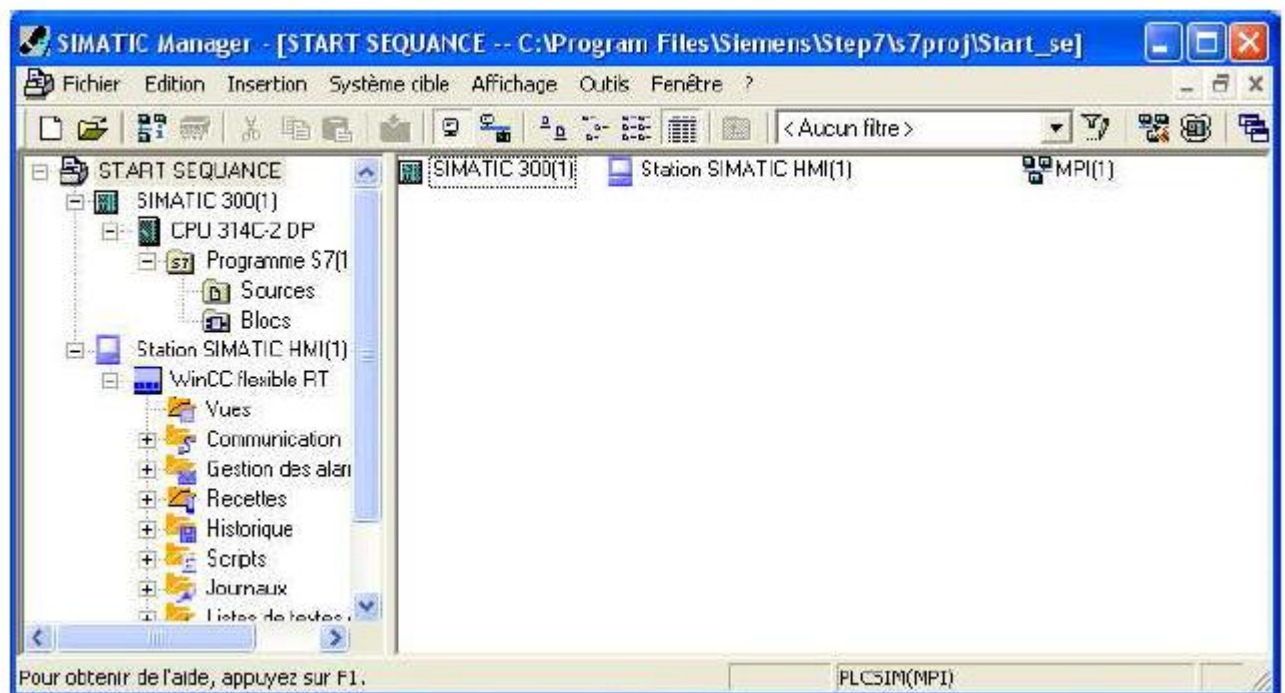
SIMATIC Manager - [START SEQUANCE -- C:\Program Files\Siemens\Step7\s7proj\Start_se]

Fichier Edition Insertion Système cible Affichage Outils Fenêtre ?

< Aucun filtre >

START SEQUANCE
SIMATIC 300(1)
CPU 314C-2 DP
Programme S7(1
Sources
Blocs
Station SIMATIC HMI(1)
WinCC flexible RT
Vues
Communication
Gestion des aları
Recettes
Historique
Scripts
Journaux
Listes de textes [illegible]

SIMATIC 300(1)
Station SIMATIC HMI(1)
MPI(1)

Pour obtenir de l'aide, appuyez sur F1.
PLCSIM(MPI)